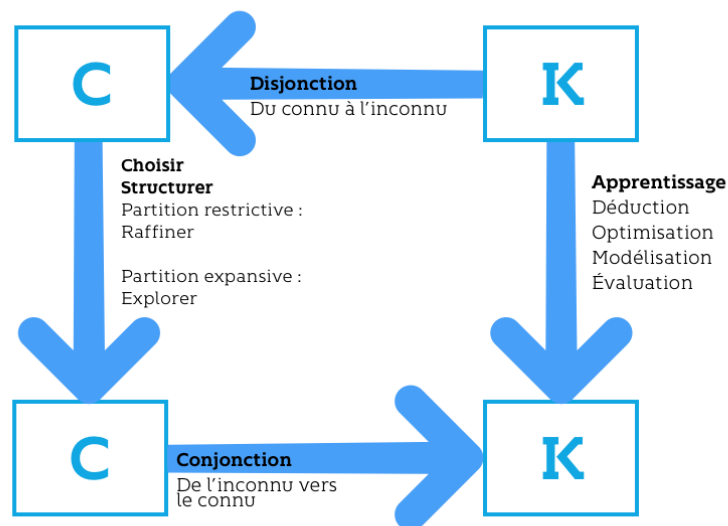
C

Disjonction
Du connu à l'inconnu

K

Choisir
Structurer
Partition restrictive :
Raffiner

Partition expansive :
Explorer

Apprentissage
Déduction
Optimisation
Modélisation
Évaluation

C

Conjonction
De l'inconnu vers le connu

K